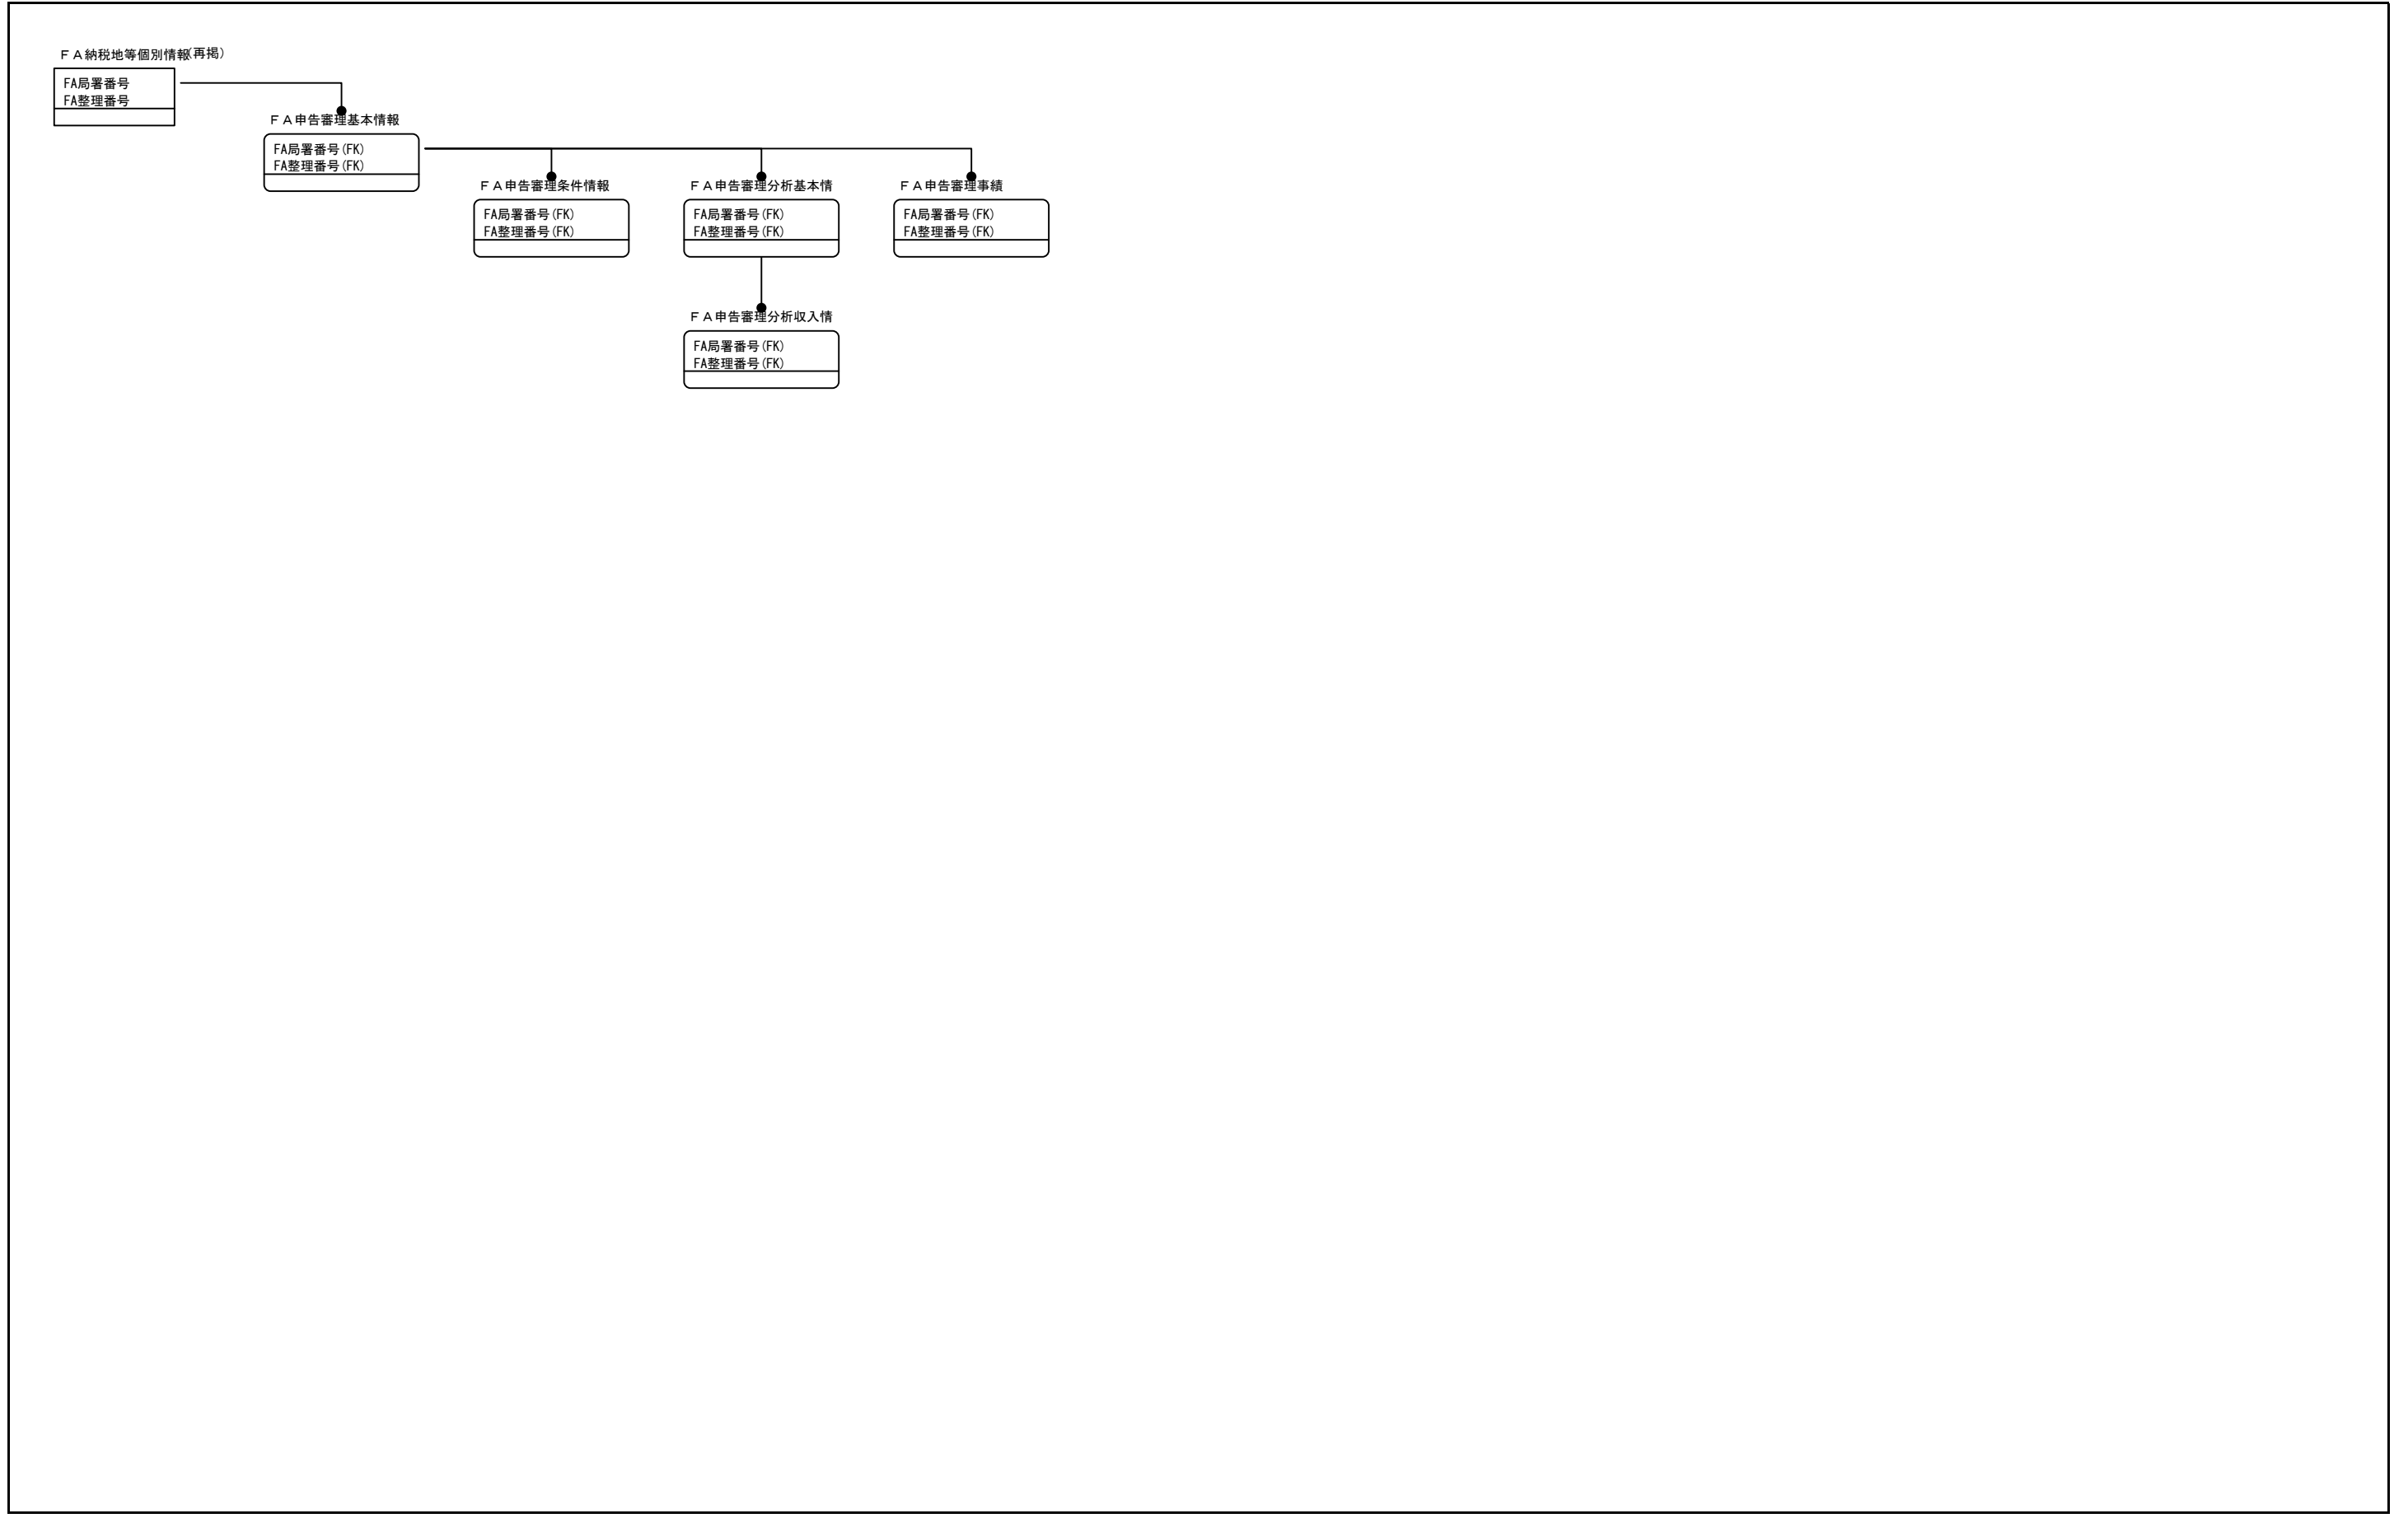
ＦＡ納税地等個別情報(再掲)

FA局署番号
FA整理番号

ＦＡ申告審理基本情報

FA局署番号(FK)
FA整理番号(FK)

ＦＡ申告審理条件情報

FA局署番号(FK)
FA整理番号(FK)

ＦＡ申告審理分析基本情

FA局署番号(FK)
FA整理番号(FK)

ＦＡ申告審理事績

FA局署番号(FK)
FA整理番号(FK)

ＦＡ申告審理分析収入情

FA局署番号(FK)
FA整理番号(FK)